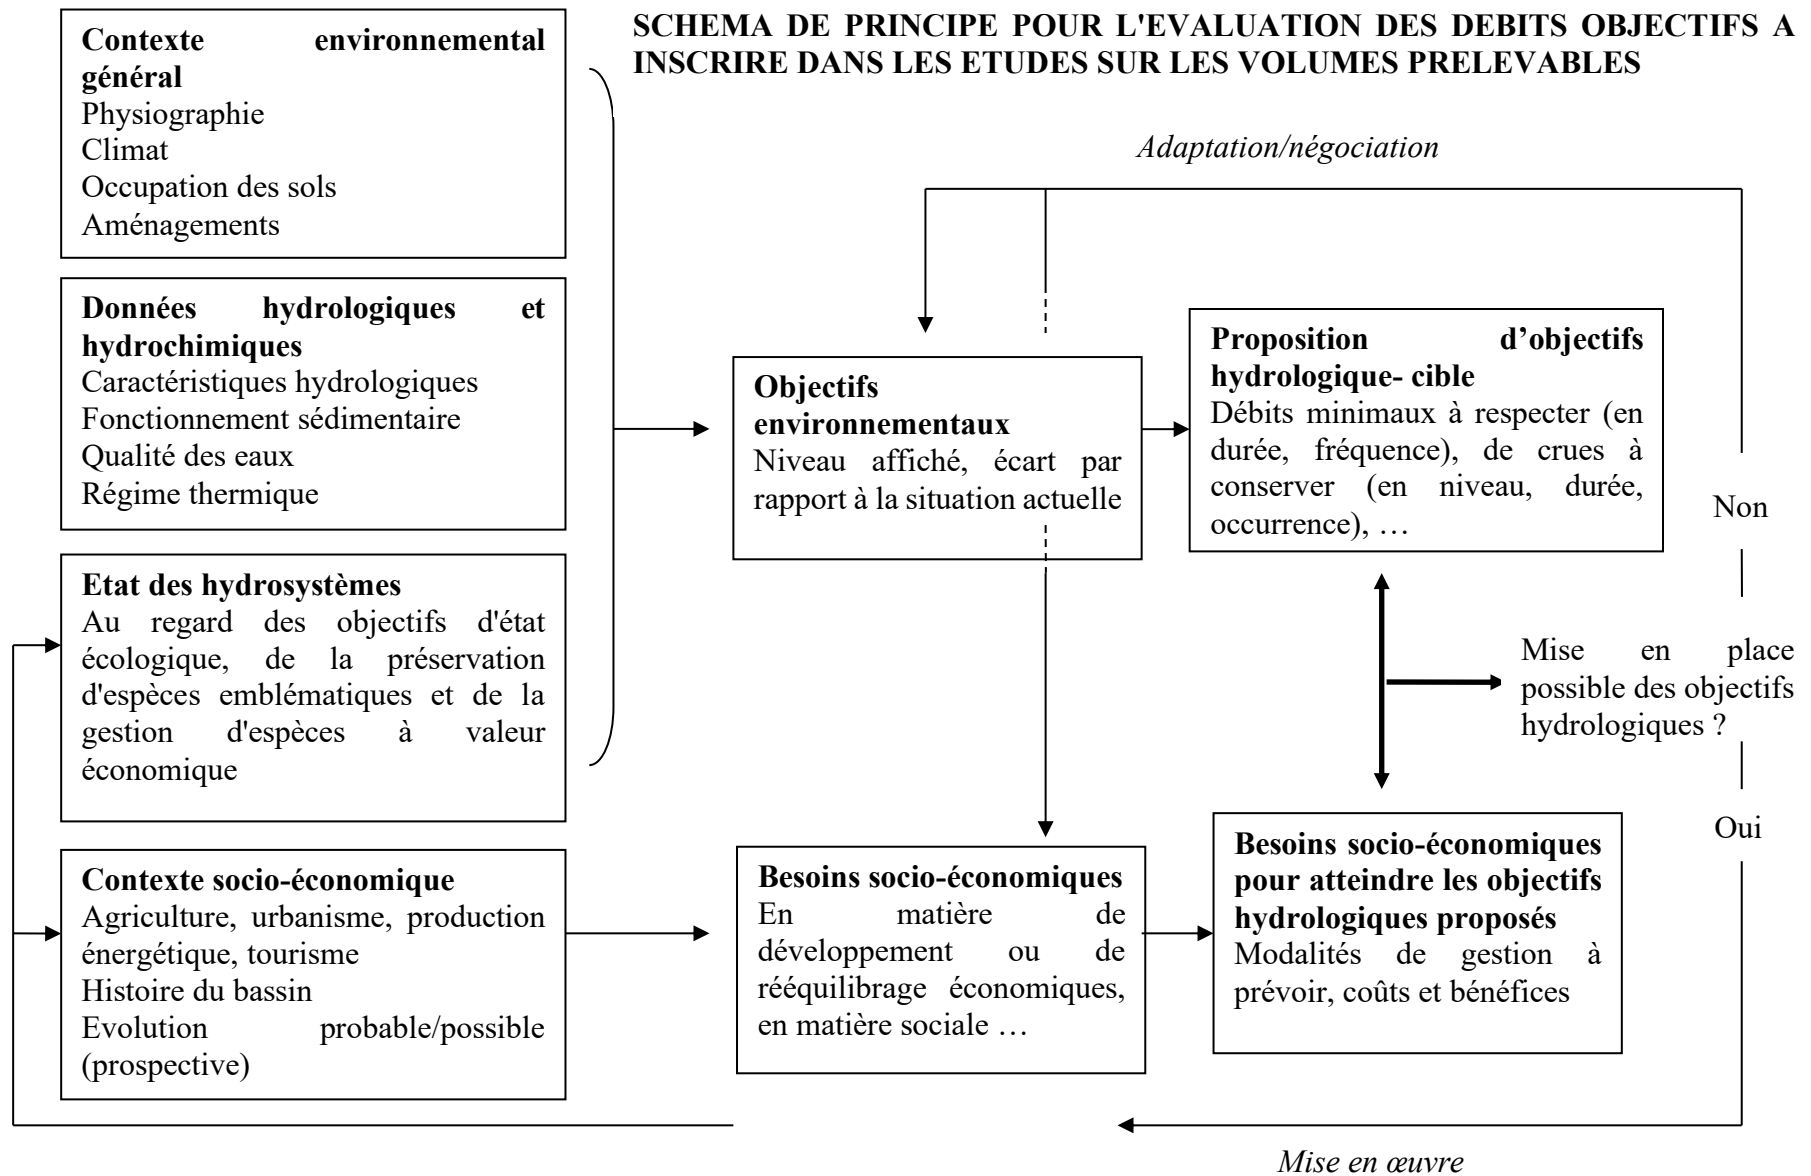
SCHEMA DE PRINCIPE POUR L'EVALUATION DES DEBITS OBJECTIFS A INSCRIRE DANS LES ETUDES SUR LES VOLUMES PRELEVABLES

**Contexte environnemental général**
Physiographie
Climat
Occupation des sols
Aménagements

**Données hydrologiques et hydrochimiques**
Caractéristiques hydrologiques
Fonctionnement sédimentaire
Qualité des eaux
Régime thermique

**Etat des hydrosystèmes**
Au regard des objectifs d'état écologique, de la préservation d'espèces emblématiques et de la gestion d'espèces à valeur économique

**Contexte socio-économique**
Agriculture, urbanisme, production énergétique, tourisme
Histoire du bassin
Evolution probable/possible (prospective)

Adaptation/négociation

**Objectifs environnementaux**
Niveau affiché, écart par rapport à la situation actuelle

**Proposition d'objectifs hydrologique- cible**
Débits minimaux à respecter (en durée, fréquence), de crues à conserver (en niveau, durée, occurrence), …

Non

Mise en place possible des objectifs hydrologiques ?

Oui

**Besoins socio-économiques**
En matière de développement ou de rééquilibrage économiques, en matière sociale …

**Besoins socio-économiques pour atteindre les objectifs hydrologiques proposés**
Modalités de gestion à prévoir, coûts et bénéfices

Mise en œuvre